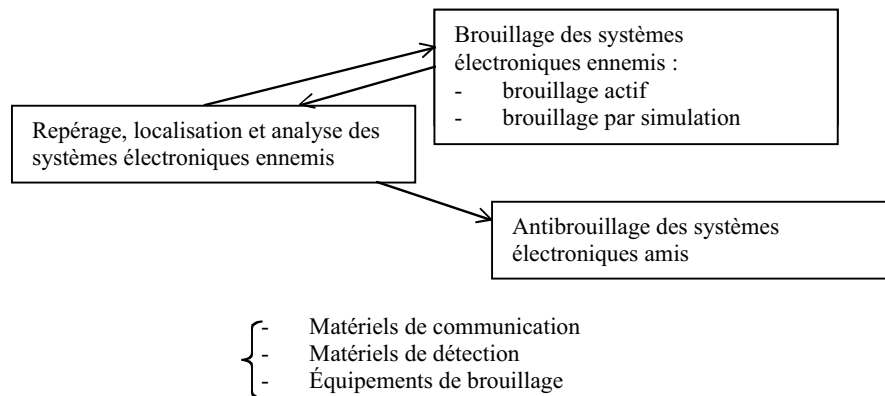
Brouillage des systèmes électroniques ennemis :
- brouillage actif
- brouillage par simulation

Repérage, localisation et analyse des systèmes électroniques ennemis

Antibrouillage des systèmes électroniques amis

- Matériels de communication
- Matériels de détection
- Équipements de brouillage